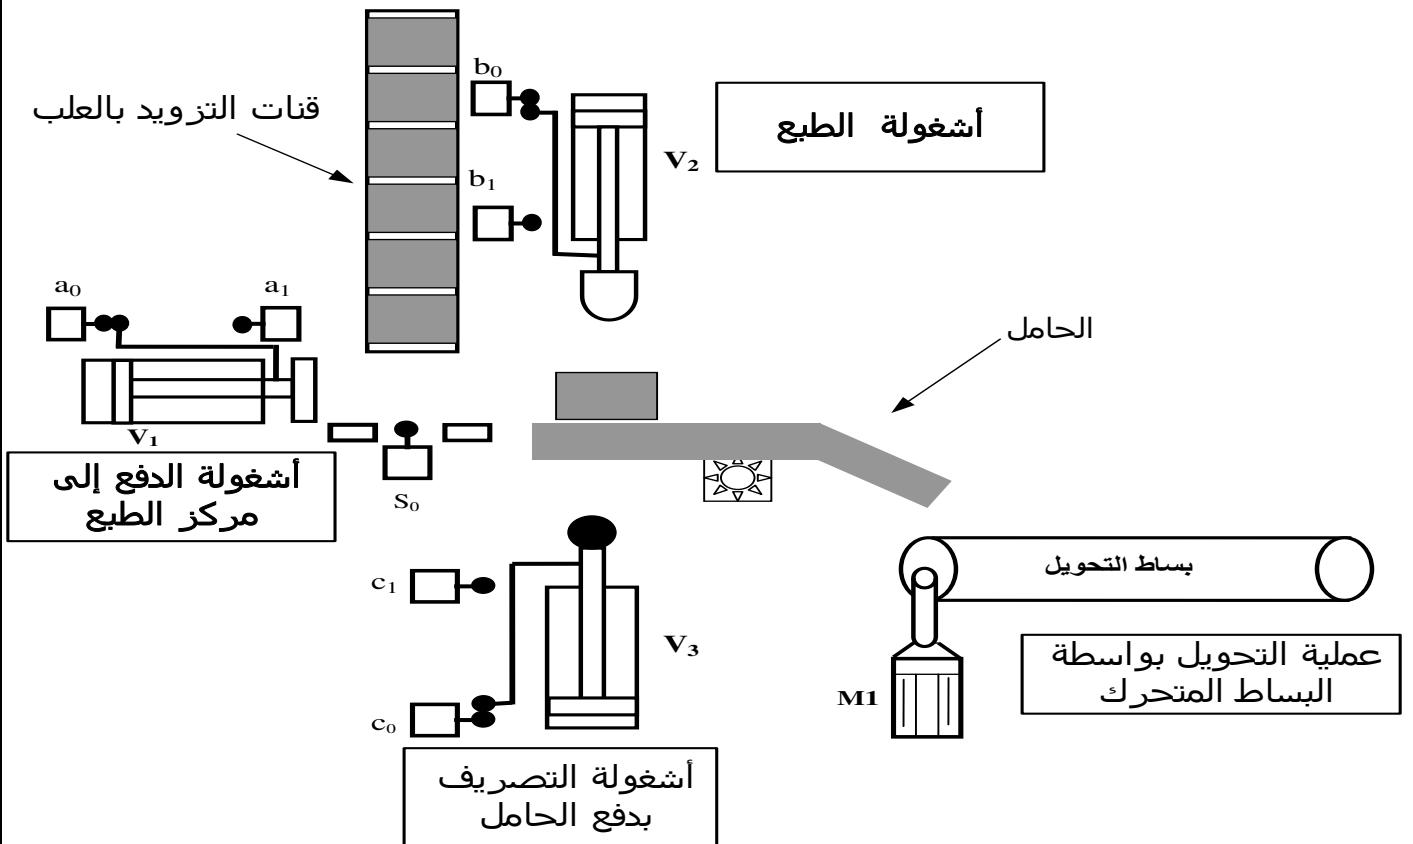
قنات التزويد بالعلب

$b_0$

$b_1$

$V_2$

أشغولة الطبع

$a_0$

$a_1$

$V_1$

الحامل

أشغولة الدفع إلى مركز الطبع

$S_0$

بساط التحويل

$c_1$

$V_3$

$c_0$

M1

عملية التحويل بواسطة البساط المتحرك

أشغولة التصريف بدفع الحامل